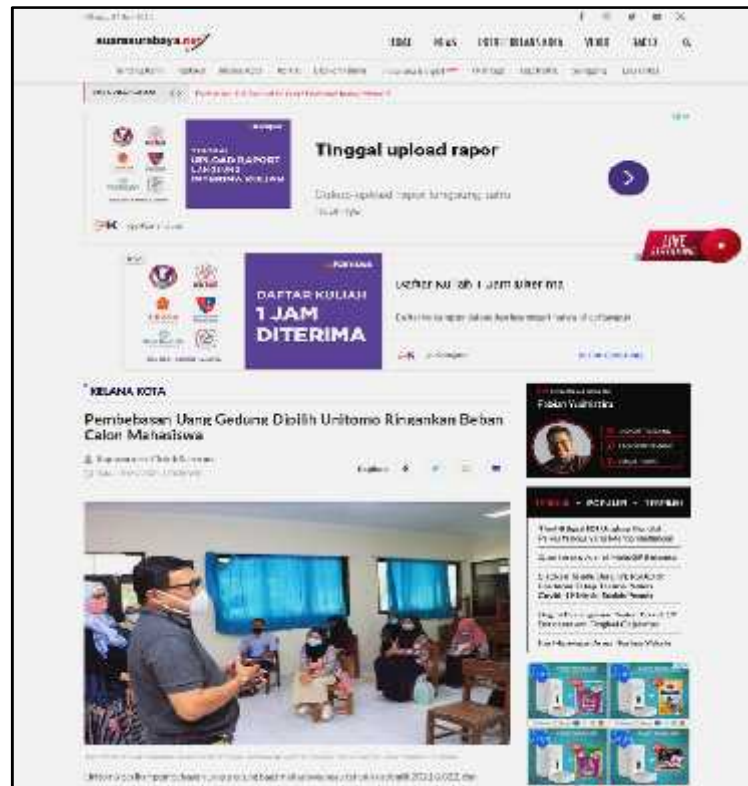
suarasurabaya.net

Tinggal upload rapor

UPLOAD RAPORT LANGSUNG DITERIMA KULIAH

DAFTAR KULIAH 1 JAM DITERIMA

Daftar kuliah 1 jam diterima

LIVE

KELANA KOTA

Pembebasan Uang Gedung Dipilih Unitomo Ringankan Beban Calon Mahasiswa

TERKINI · POPULER · TERPOPULER